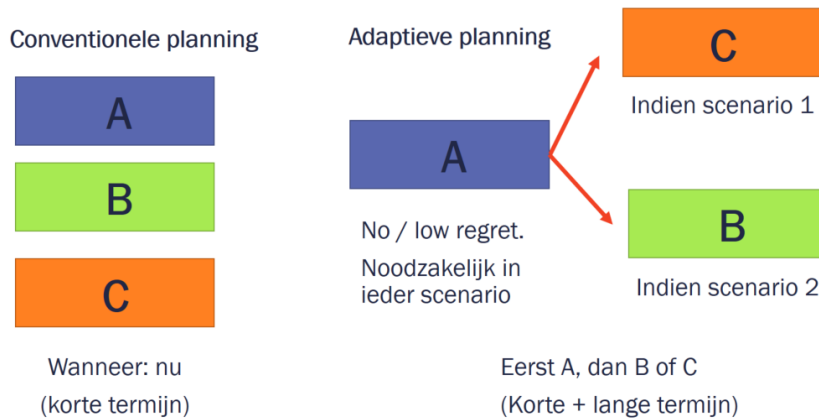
Conventionele planning

A

B

C

Wanneer: nu

(korte termijn)

Adaptieve planning

A

No / low regret.

Noodzakelijk in ieder scenario

C

Indien scenario 1

B

Indien scenario 2

Eerst A, dan B of C

(Korte + lange termijn)